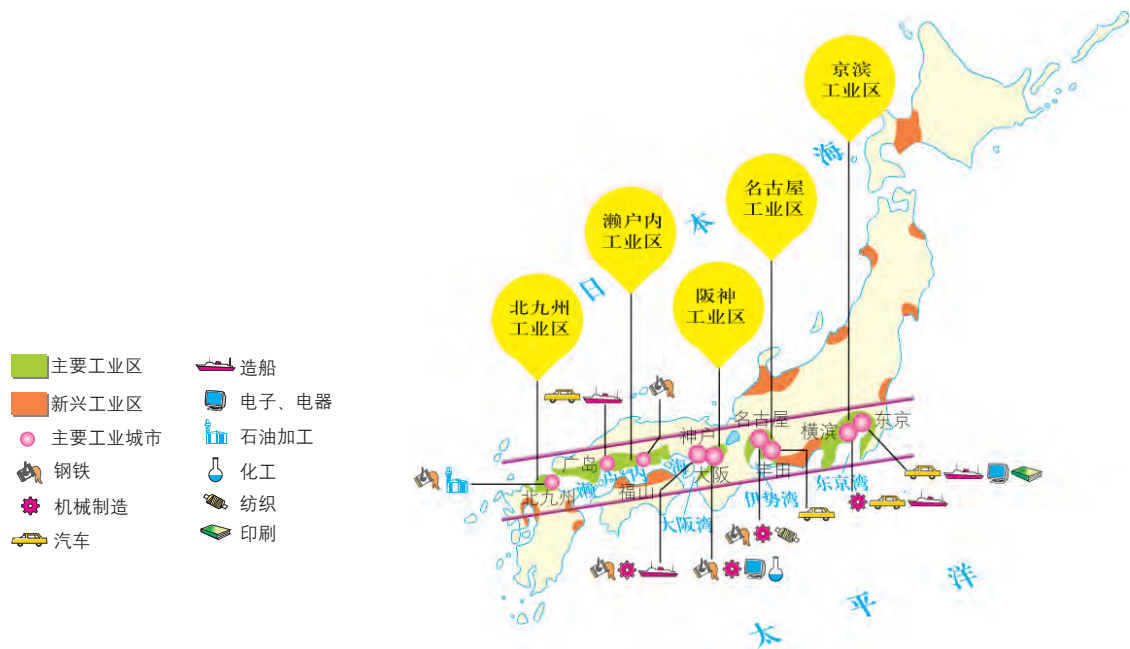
主要工业区
新兴工业区
主要工业城市
钢铁
机械制造
汽车
造船
电子、电器
石油加工
化工
纺织
印刷

京滨工业区
名古屋工业区
濑户内工业区
阪神工业区
北九州工业区

日
本
海

太
平
洋

东京
横滨
名古屋
丰田
神户
大阪
广岛
福山
北九州
濑户内海
大阪湾
伊势湾
东京湾